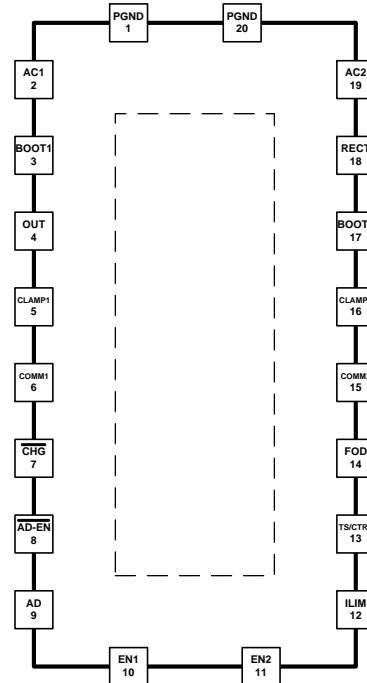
PGND
1

PGND
20

AC1
2

AC2
19

BOOT1
3

RECT
18

OUT
4

BOOT
17

CLAMP1
5

CLAMP
16

COMM1
6

COMM
15

$\overline{\text{CHG}}$
7

FOD
14

$\overline{\text{AD-EN}}$
8

TS/CTR
13

AD
9

ILIM
12

EN1
10

EN2
11